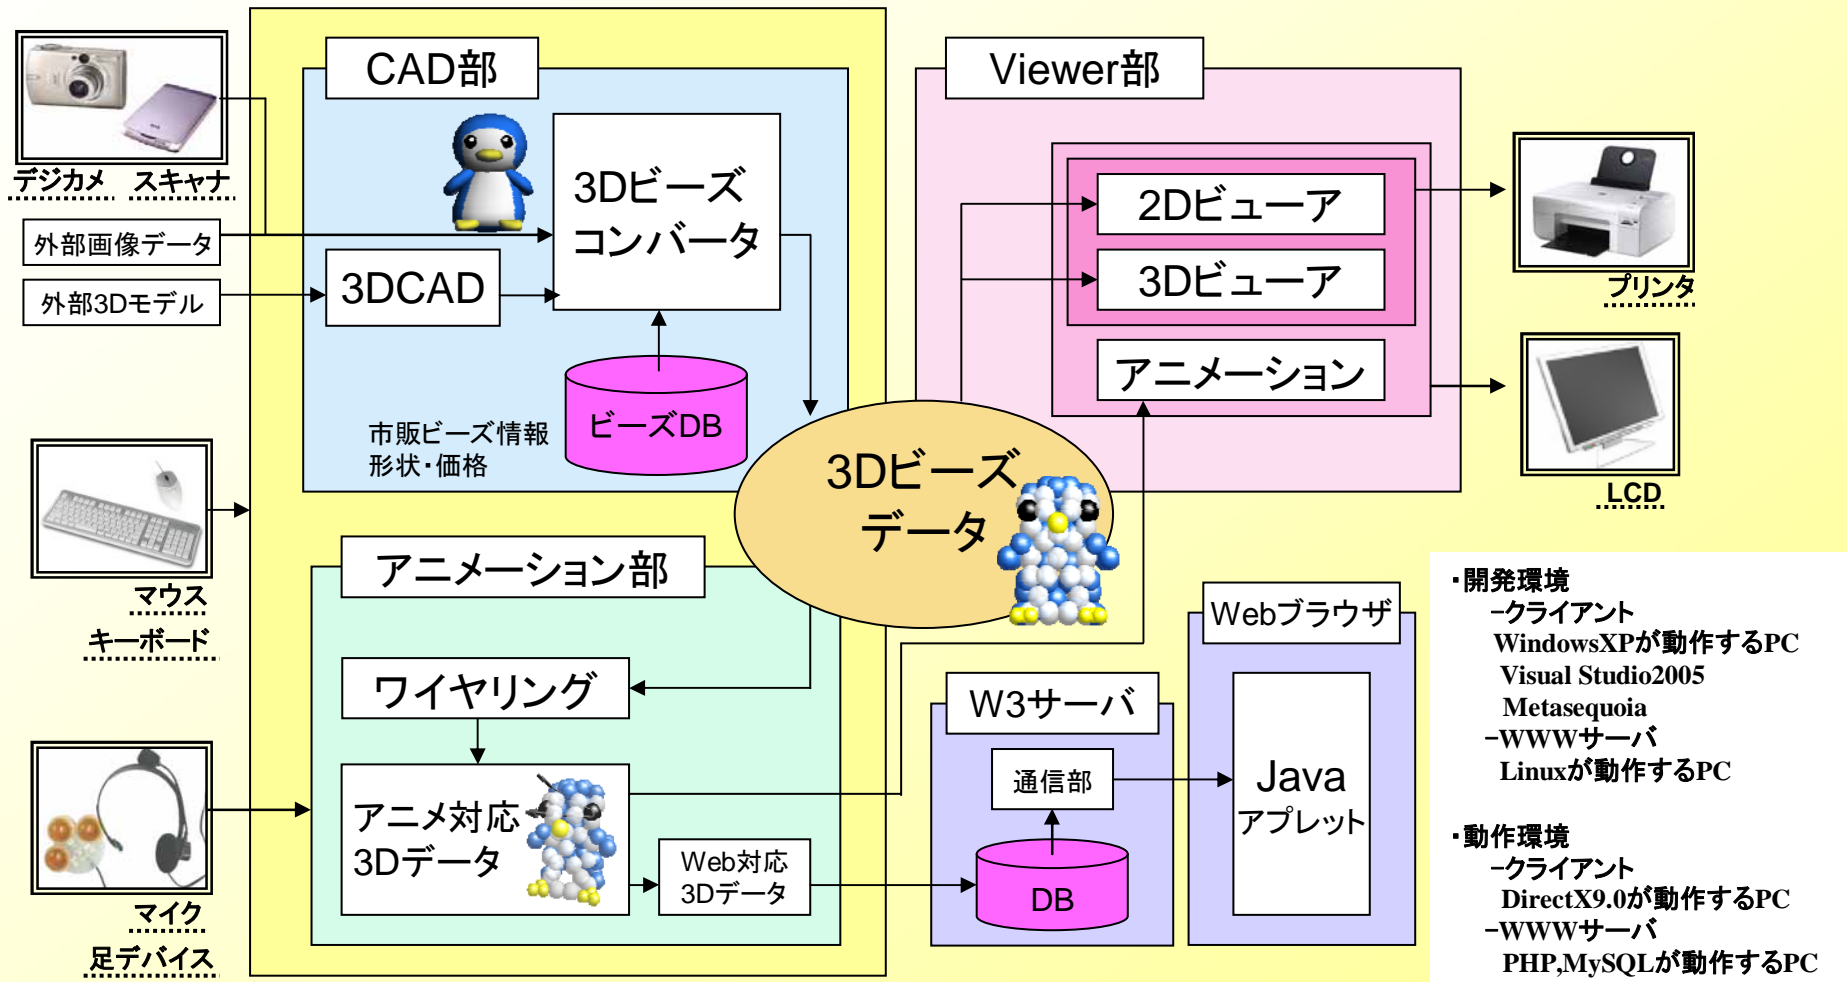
デジカメ スキャナ

外部画像データ

外部3Dモデル

マウス
キーボード

マイク
足デバイス

CAD部

3Dビーズコンバータ

3DCAD

ビーズDB

市販ビーズ情報
形状・価格

3Dビーズデータ

アニメーション部

ワイヤリング

アニメ対応3Dデータ

Web対応3Dデータ

Viewer部

2Dビューア

3Dビューア

アニメーション

プリンタ

LCD

W3サーバ

通信部

DB

Webブラウザ

Java
アプレット

・開発環境
–クライアント
WindowsXPが動作するPC
Visual Studio2005
Metasequoia
–WWWサーバ
Linuxが動作するPC

・動作環境
–クライアント
DirectX9.0が動作するPC
–WWWサーバ
PHP,MySQLが動作するPC